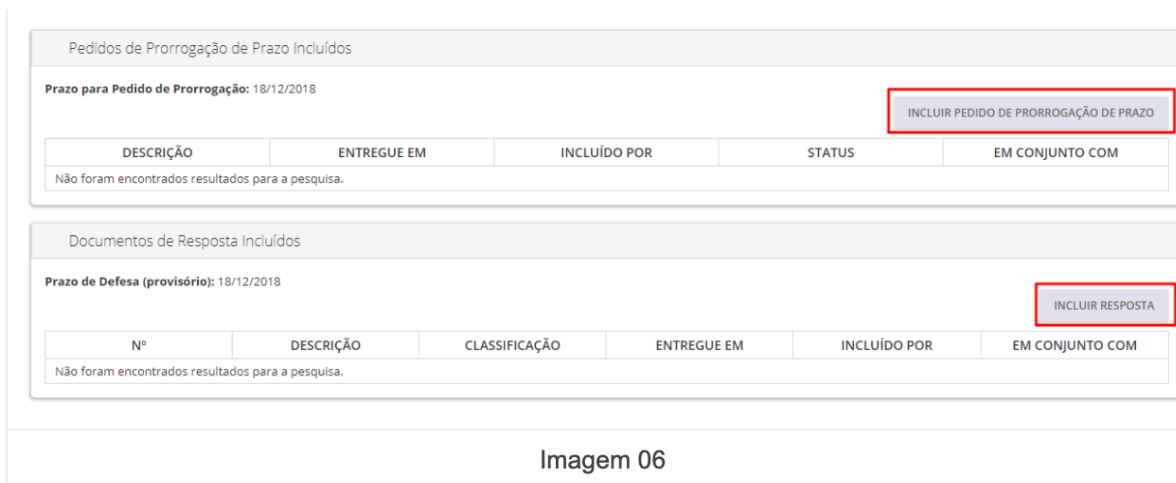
Pedidos de Prorrogação de Prazo Incluídos

**Prazo para Pedido de Prorrogação:** 18/12/2018

INCLUIR PEDIDO DE PRORROGAÇÃO DE PRAZO

| DESCRIÇÃO | ENTREGUE EM | INCLUÍDO POR | STATUS | EM CONJUNTO COM |
|---|---|---|---|---|
| Não foram encontrados resultados para a pesquisa. | | | | |

Documentos de Resposta Incluídos

**Prazo de Defesa (provisório):** 18/12/2018

INCLUIR RESPOSTA

| Nº | DESCRIÇÃO | CLASSIFICAÇÃO | ENTREGUE EM | INCLUÍDO POR | EM CONJUNTO COM |
|---|---|---|---|---|---|
| Não foram encontrados resultados para a pesquisa. | | | | | |

Imagem 06